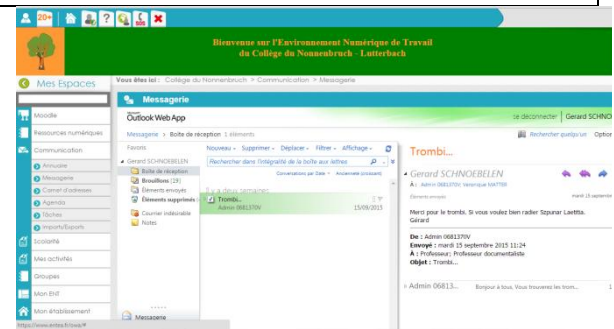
20+

Bienvenue sur l'Environnement Numérique de Travail du Collège du Nonnenbruch - Lutterbach

Mes Espaces

Vous êtes ici : Collège du Nonnenbruch > Communication > Messagerie

Moodle
Ressources numériques
Communication
Annuaire
Messagerie
Carnet d'adresses
Agenda
Tâches
Import/Export
Scolarité
Mes activités
Groupes
Mon ENT
Mon établissement

Messagerie

Outlook Web App

se déconnecter Gerard SCHNO

Messagerie > Boîte de réception 1 éléments

Rechercher quelqu'un Optio

Favoris
Gerard SCHNOEBELEN
Boîte de réception
Brouillons (18)
Éléments envoyés
Éléments supprimés
Courrier indésirable
Notes

Nouveau Supprimer Déplacer Filtrer Affichage

Rechercher dans l'intégralité de la boîte aux lettres

Conversations par Date Ancienneté (croissant)

Il y a deux semaines
Trombi..
Admin 0681370V 15/09/2015

Trombi...

Gerard SCHNOEBELEN
À : Admin 0681370V; Véronique MATTER

Éléments envoyés mardi 15 septembre

Merci pour le trombi. Si vous voulez bien radier Szpunar Laetitia.
Gérard

De : Admin 0681370V
Envoyé : mardi 15 septembre 2015 11:24
À : Professeur; Professeur documentaliste
Objet : Trombi...

Admin 06813... Bonjour à tous, Vous trouverez les trom...

Messagerie

https://www.ent68.fr/owa/#